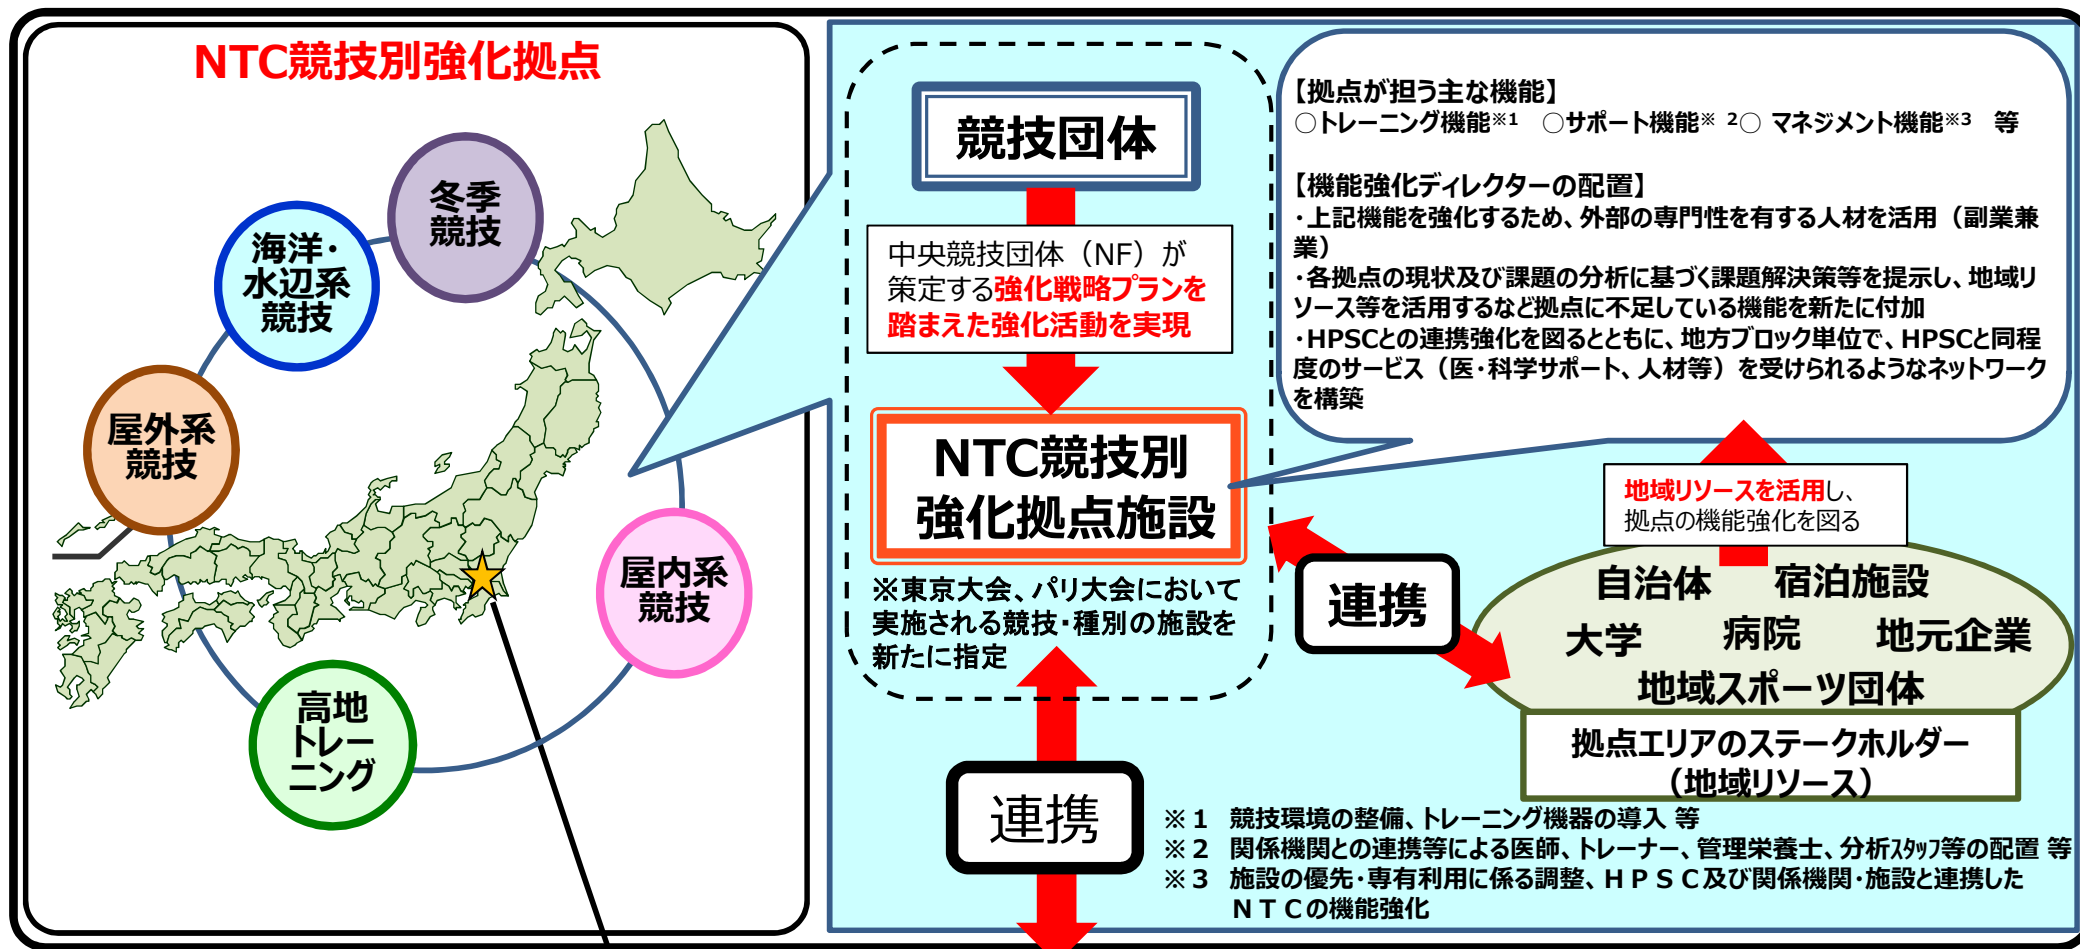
NTC競技別強化拠点

冬季競技

海洋・水辺系競技

屋外系競技

屋内系競技

高地トレーニング

競技団体

中央競技団体（NF）が策定する強化戦略プランを踏まえた強化活動を実現

NTC競技別強化拠点施設

※東京大会、パリ大会において実施される競技・種別の施設を新たに指定

連携

連携

【拠点が担う主な機能】
○トレーニング機能※1　○サポート機能※2○ マネジメント機能※3　等

【機能強化ディレクターの配置】
・上記機能を強化するため、外部の専門性を有する人材を活用（副業兼業）
・各拠点の現状及び課題の分析に基づく課題解決策等を提示し、地域リソース等を活用するなど拠点に不足している機能を新たに付加
・HPSCとの連携強化を図るとともに、地方ブロック単位で、HPSCと同程度のサービス（医・科学サポート、人材等）を受けられるようなネットワークを構築

地域リソースを活用し、拠点の機能強化を図る

自治体　宿泊施設
大学　病院　地元企業
地域スポーツ団体

拠点エリアのステークホルダー（地域リソース）

※１　競技環境の整備、トレーニング機器の導入 等
※２　関係機関との連携等による医師、トレーナー、管理栄養士、分析ｽﾀｯﾌ等の配置 等
※３　施設の優先･専有利用に係る調整、ＨＰＳＣ及び関係機関･施設と連携したＮＴＣの機能強化